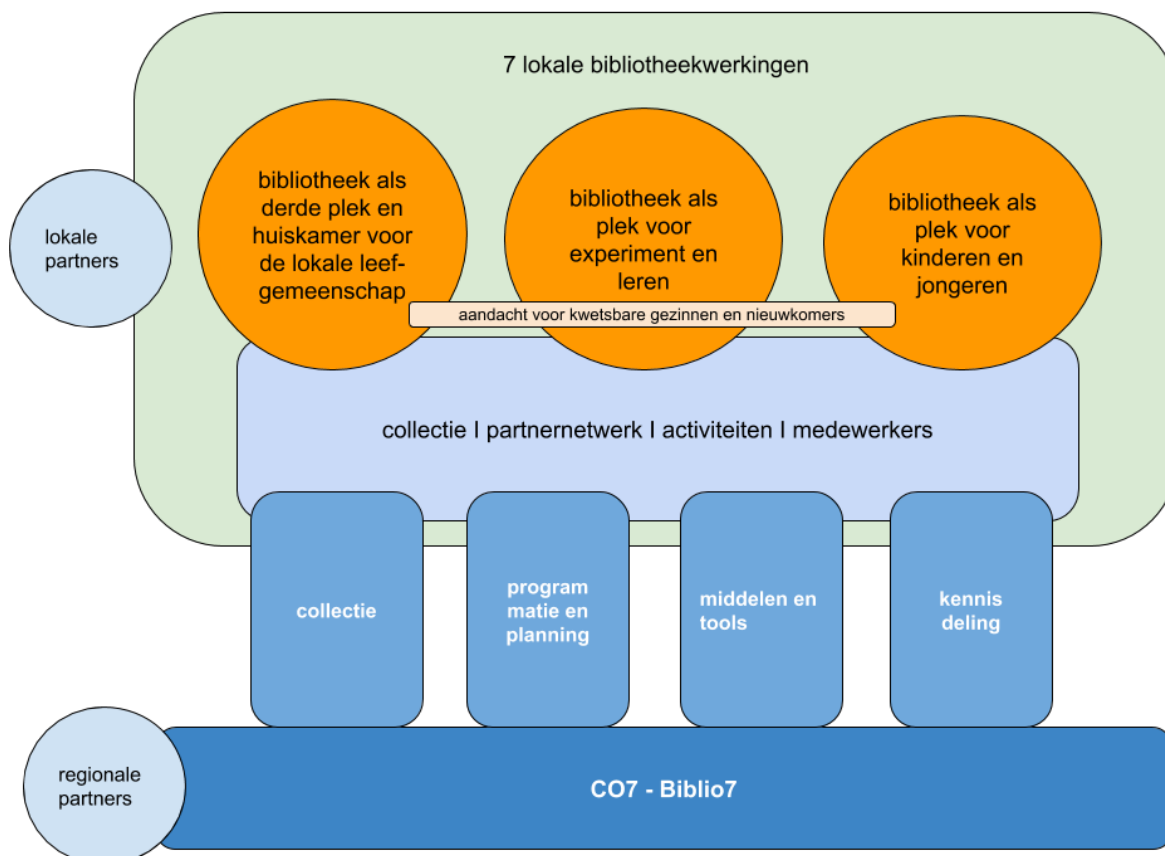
7 lokale bibliotheekwerkingen

lokale partners

bibliotheek als derde plek en huiskamer voor de lokale leefgemeenschap

bibliotheek als plek voor experiment en leren

bibliotheek als plek voor kinderen en jongeren

aandacht voor kwetsbare gezinnen en nieuwkomers

collectie I partnernetwerk I activiteiten I medewerkers

collectie

program matie en planning

middelen en tools

kennis deling

regionale partners

CO7 - Biblio7